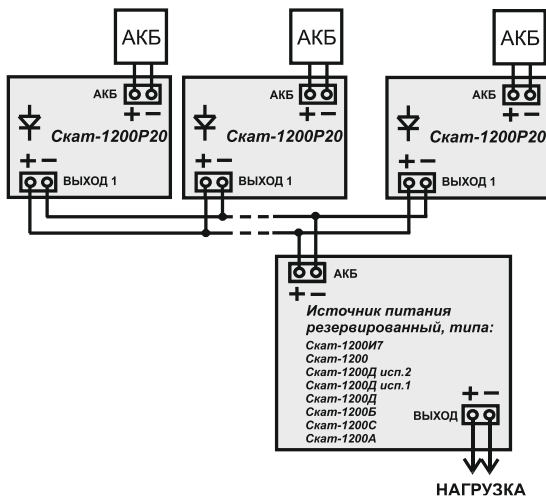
АКБ

АКБ

+ −

Скат-1200Р20

+ −

ВЫХОД 1

АКБ

АКБ

+ −

Скат-1200Р20

+ −

ВЫХОД 1

АКБ

АКБ

+ −

Скат-1200Р20

+ −

ВЫХОД 1

АКБ

+ −

Источник питания резервированный, типа:

Скат-1200И7
Скат-1200
Скат-1200Д исп.2
Скат-1200Д исп.1
Скат-1200Д
Скат-1200Б
Скат-1200С
Скат-1200А

+ −

ВЫХОД

НАГРУЗКА